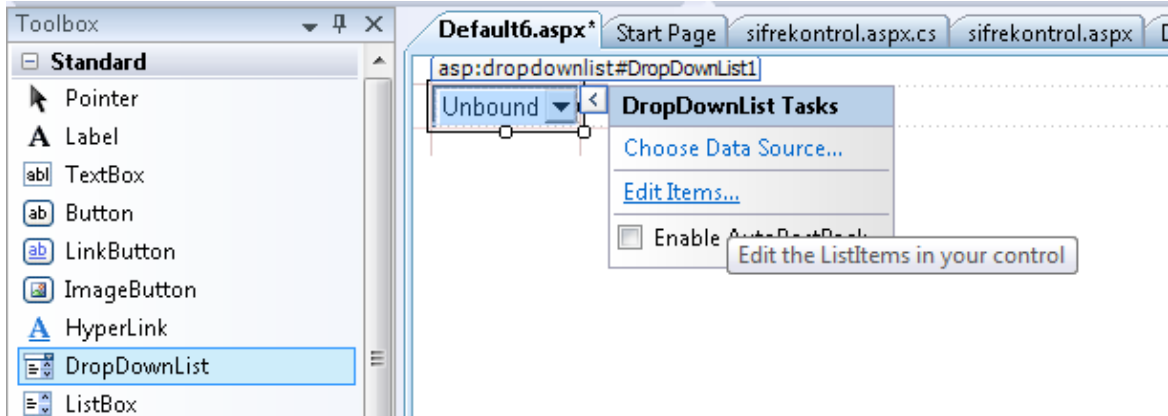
Toolbox

Standard

Pointer

A Label

abl TextBox

ab Button

ab LinkButton

ImageButton

A HyperLink

DropDownList

ListBox

Default6.aspx* | Start Page | sifrekontrol.aspx.cs | sifrekontrol.aspx | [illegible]

asp:dropdownlist#DropDownList1

Unbound

DropDownList Tasks

Choose Data Source...

Edit Items...

Enable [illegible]

Edit the ListItems in your control